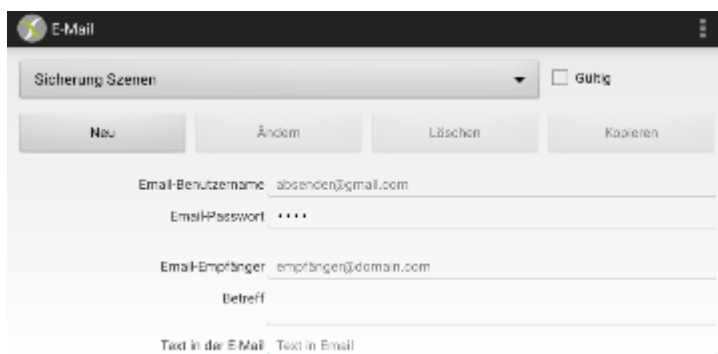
E-Mail

Sicherung Szenen

Gültig

Neu

Ändern

Löschen

Kopieren

Email-Benutzername absenden@gmail.com

Email-Passwort ••••

Email-Empfänger empfängen@domain.com

Betreff

Text in der E-Mail Text in Email